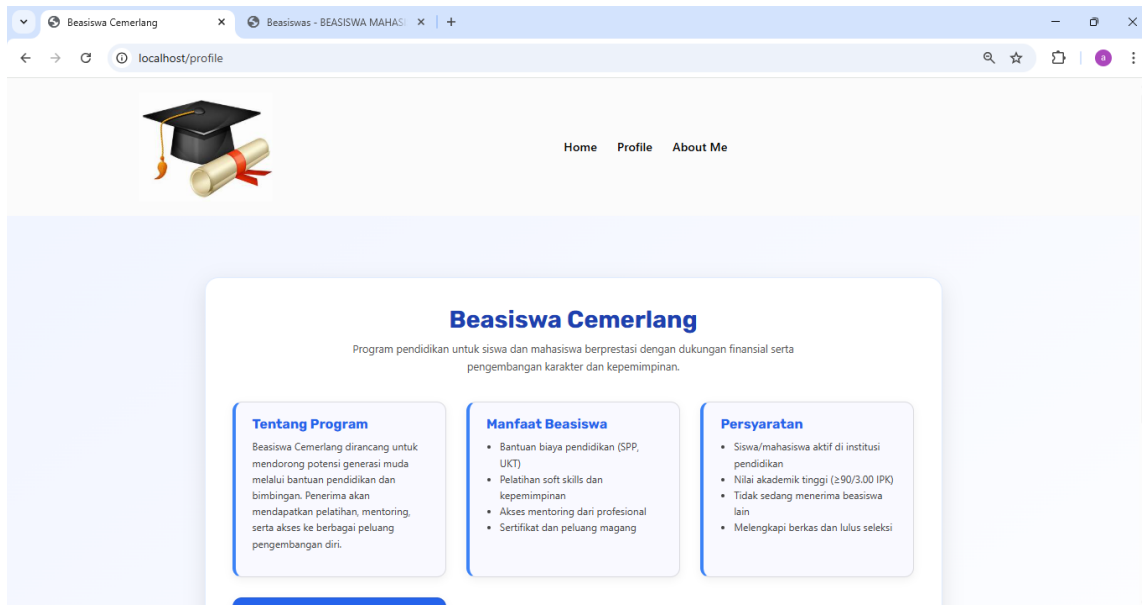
Beasiswa Cemerlang
Beasiswas - BEASISWA MAHAS

localhost/profile

a

Home Profile About Me

Beasiswa Cemerlang

Program pendidikan untuk siswa dan mahasiswa berprestasi dengan dukungan finansial serta pengembangan karakter dan kepemimpinan.

Tentang Program

Beasiswa Cemerlang dirancang untuk mendorong potensi generasi muda melalui bantuan pendidikan dan bimbingan. Penerima akan mendapatkan pelatihan, mentoring, serta akses ke berbagai peluang pengembangan diri.

Manfaat Beasiswa

- Bantuan biaya pendidikan (SPP, UKT)
- Pelatihan soft skills dan kepemimpinan
- Akses mentoring dari profesional
- Sertifikat dan peluang magang

Persyaratan

- Siswa/mahasiswa aktif di institusi pendidikan
- Nilai akademik tinggi (≥90/3.00 IPK)
- Tidak sedang menerima beasiswa lain
- Melengkapi berkas dan lulus seleksi